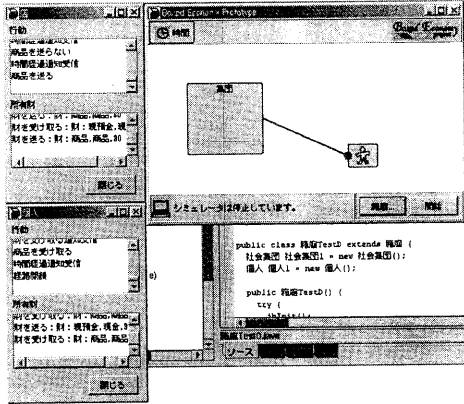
集団
行動
商品を送らない
時間経過通知受信
商品を送る
所有財
財を受け取る：財：現預金,現
財を送る：財：商品,商品,80
閉じる

個人
行動
商品を受け取る
時間経過通知受信
経験開始
所有財
財を送る：財：現預金,現金,3
財を受け取る：財：商品,商品
閉じる

Boxed Economy - Prototype
時間
Boxed Economy
集団
シミュレータは停止しています。
開始
public class 組織TestD extends 組織 {
社会集団 社会集団1 = new 社会集団();
個人 個人1 = new 個人();

public 組織TestD() {
try {
組織TestD.java
ソース
e)